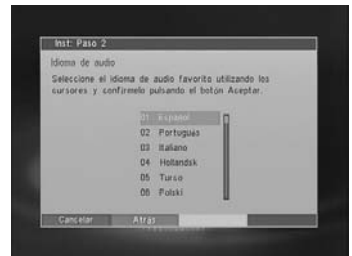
Inst: Paso 2

Idioma de audio

Seleccione el idioma de audio favorito utilizando los cursores y confírmelo pulsando el botón Aceptar.

01 Español
02 Portugues
03 Italiano
04 Hollandsk
05 Turco
06 Polski

Cancelar
Atrás